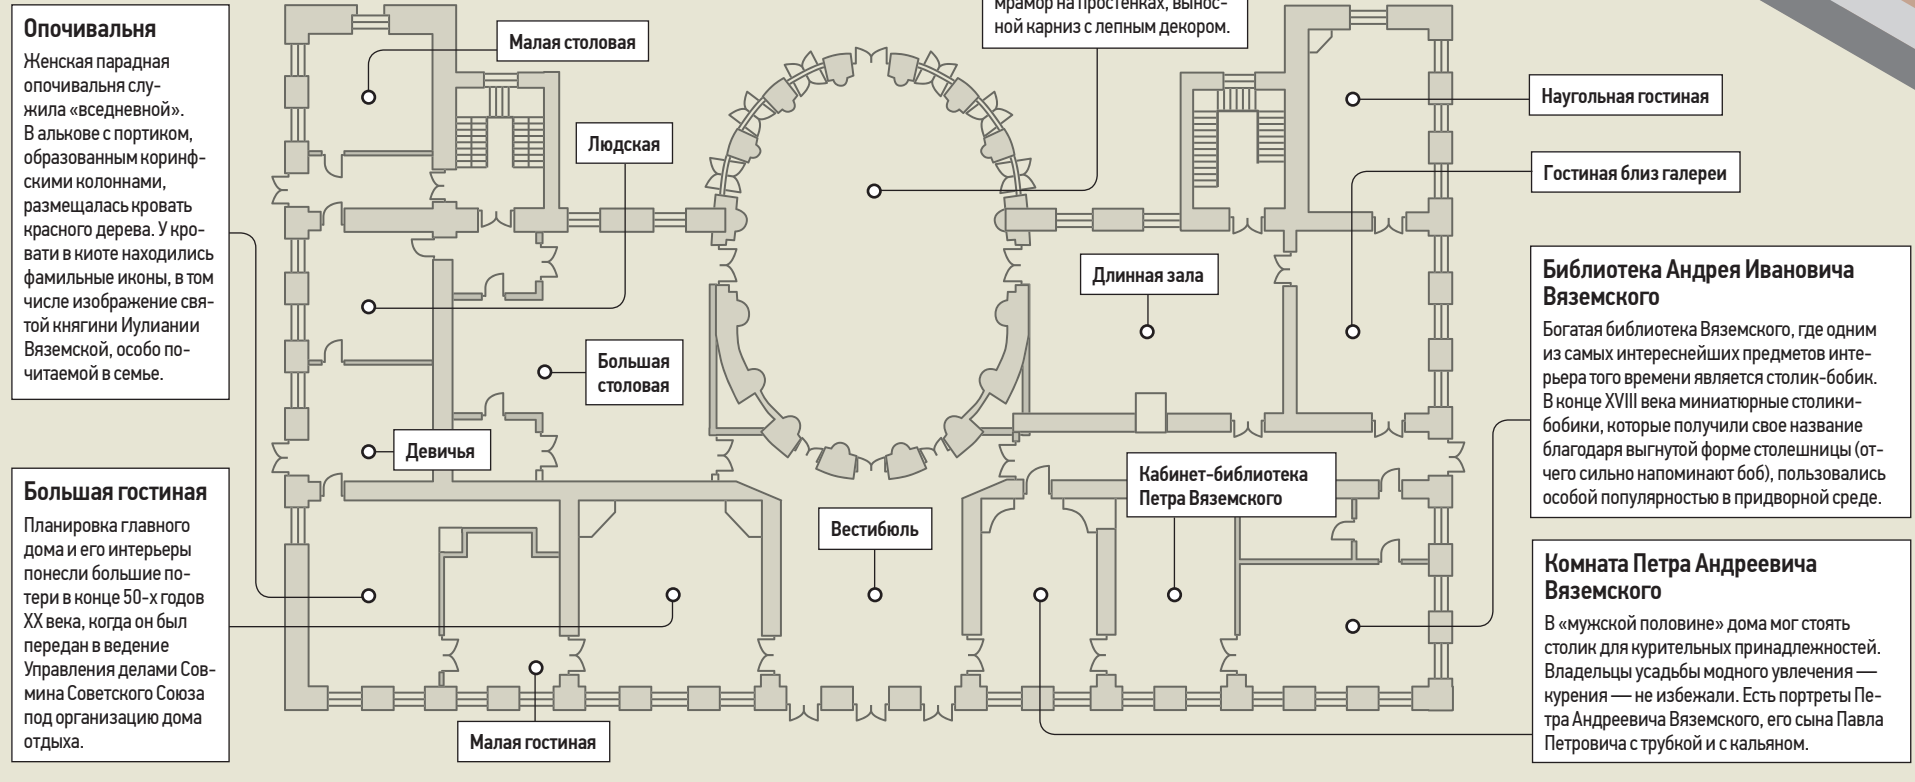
**Опочивальня**

Женская парадная опочивальня служила «вседневной». В алькове с портиком, образованным коринфскими колоннами, размещалась кровать красного дерева. У кровати в киоте находились фамильные иконы, в том числе изображение святой княгини Иулиании Вяземской, особо почитаемой в семье.

**Большая гостиная**

Планировка главного дома и его интерьеры понесли большие потери в конце 50-х годов XX века, когда он был передан в ведение Управления делами Совмина Советского Союза под организацию дома отдыха.

Малая столовая

Людская

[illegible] мрамор на простенках, выносной карниз с лепным декором.

Большая столовая

Девичья

Длинная зала

Вестибюль

Малая гостиная

Кабинет-библиотека Петра Вяземского

Наугольная гостиная

Гостиная близ галереи

**Библиотека Андрея Ивановича Вяземского**

Богатая библиотека Вяземского, где одним из самых интереснейших предметов интерьера того времени является столик-бобик. В конце XVIII века миниатюрные столики-бобики, которые получили свое название благодаря выгнутой форме столешницы (отчего сильно напоминают боб), пользовались особой популярностью в придворной среде.

**Комната Петра Андреевича Вяземского**

В «мужской половине» дома мог стоять столик для курительных принадлежностей. Владельцы усадьбы модного увлечения — курения — не избежали. Есть портреты Петра Андреевича Вяземского, его сына Павла Петровича с трубкой и с кальяном.